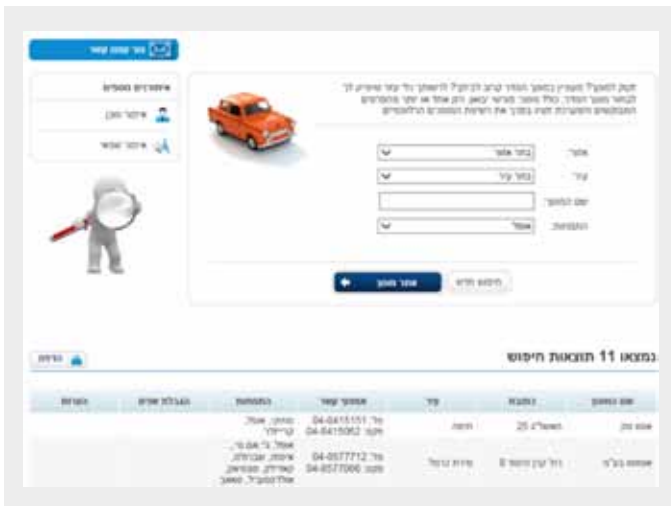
צור קשר

איתורים נוספים
איתור מוסך
איתור שמאי

אזור:
בחר אזור
עיר:
בחר עיר
שם המוסך:
התמחות:
אחר

חיפוש חדש
איתור מוסך

נמצאו 11 תוצאות חיפוש

הדפס

| שם המוסך | כתובת | עיר | אמצעי קשר | התמחות | הגבלת שירות | הערות |
|---|---|---|---|---|---|---|
| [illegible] | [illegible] 25 | חיפה | טל: 04-8415151 פקס: 04-8415062 | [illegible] | | |
| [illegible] בע"מ | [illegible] 8 | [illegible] | טל: 04-8577712 פקס: 04-8577066 | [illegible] | | |